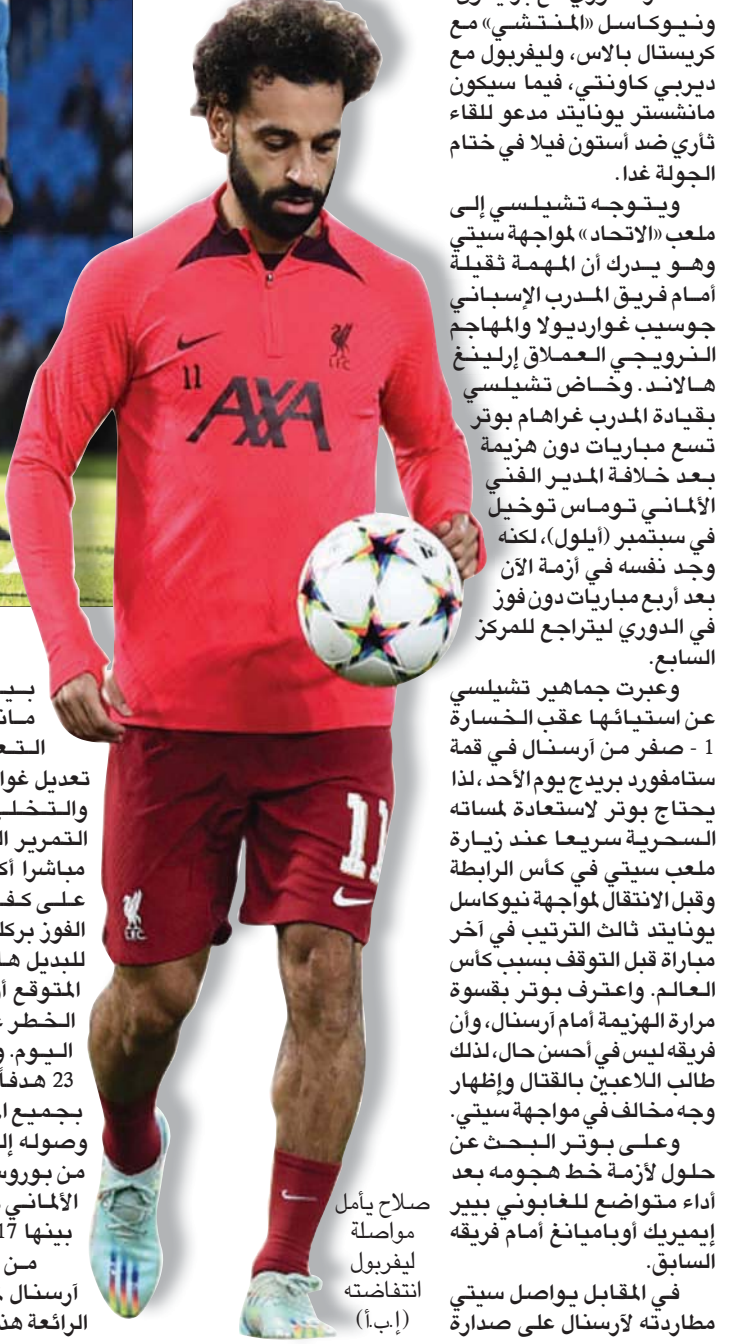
ونيوكاسل «المنتشي» مع كريستال بالاس، وليفربول مع ديربي كاونتي، فيما سيكون مانشستر يونايتد مدعو للقاء ثأري ضد أستون فيلا في ختام الجولة غدا.

ويتوجه تشيلسي إلى ملعب «الاتحاد» لمواجهة سيتي وهو يدرك أن المهمة ثقيلة أمام فريق المدرب الإسباني جوسيب غوارديولا والمهاجم النرويجي العملاق إرلينغ هالاند. وخاض تشيلسي بقيادة المدرب غراهام بوتر تسع مباريات دون هزيمة بعد خلافة المدير الفني الألماني توماس توخيل في سبتمبر (أيلول)، لكنه وجد نفسه في أزمة الآن بعد أربع مباريات دون فوز في الدوري ليتراجع للمركز السابع.

وعبرت جماهير تشيلسي عن استيائها عقب الخسارة 1 - صفر من آرسنال في قمة ستامفورد بريدج يوم الأحد، لذا يحتاج بوتر لاستعادة لمساته السحرية سريعا عند زيارة ملعب سيتي في كأس الرابطة وقبل الانتقال لمواجهة نيوكاسل يونايتد ثالث الترتيب في آخر مباراة قبل التوقف بسبب كأس العالم. واعترف بوتر بقسوة مرارة الهزيمة أمام آرسنال، وأن فريقه ليس في أحسن حال، لذلك طالب اللاعبين بالقتال وإظهار وجه مخالف في مواجهة سيتي.

وعلى بوتر البحث عن حلول لأزمة خط هجومه بعد أداء متواضع للغابوني بيير إيميريك أوباميانغ أمام فريقه السابق.

في المقابل يواصل سيتي مطاردته لآرسنال على صدارة

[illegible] ما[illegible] التع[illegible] تعديل غوا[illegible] والتخل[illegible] التمرير ال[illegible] مباشرا أك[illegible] على كف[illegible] الفوز بركل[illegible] للبديل ها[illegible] المتوقع أ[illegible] الخطر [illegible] اليوم. و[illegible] 23 هدفاً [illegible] بجميع ا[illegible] وصوله إل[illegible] من بوروس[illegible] الألماني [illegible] بينها 17 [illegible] من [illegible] آرسنال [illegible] الرائعة هذ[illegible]

صلاح يأمل مواصلة ليفربول انتفاضته (إ.ب.أ)